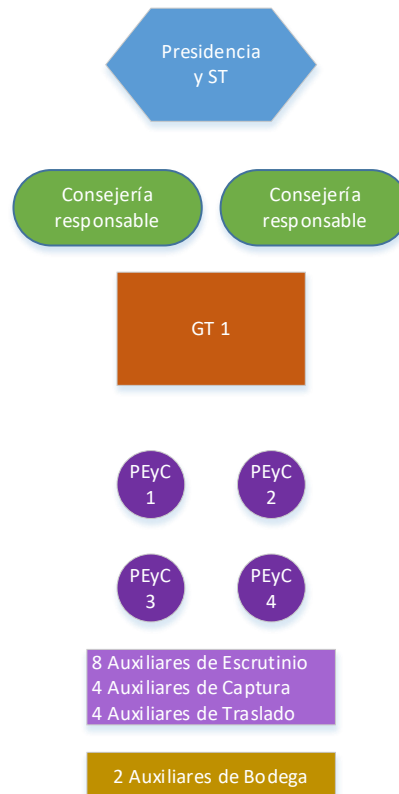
Presidencia y ST

Consejería responsable

Consejería responsable

GT 1

PEyC 1

PEyC 2

PEyC 3

PEyC 4

8 Auxiliares de Escrutinio
4 Auxiliares de Captura
4 Auxiliares de Traslado

2 Auxiliares de Bodega